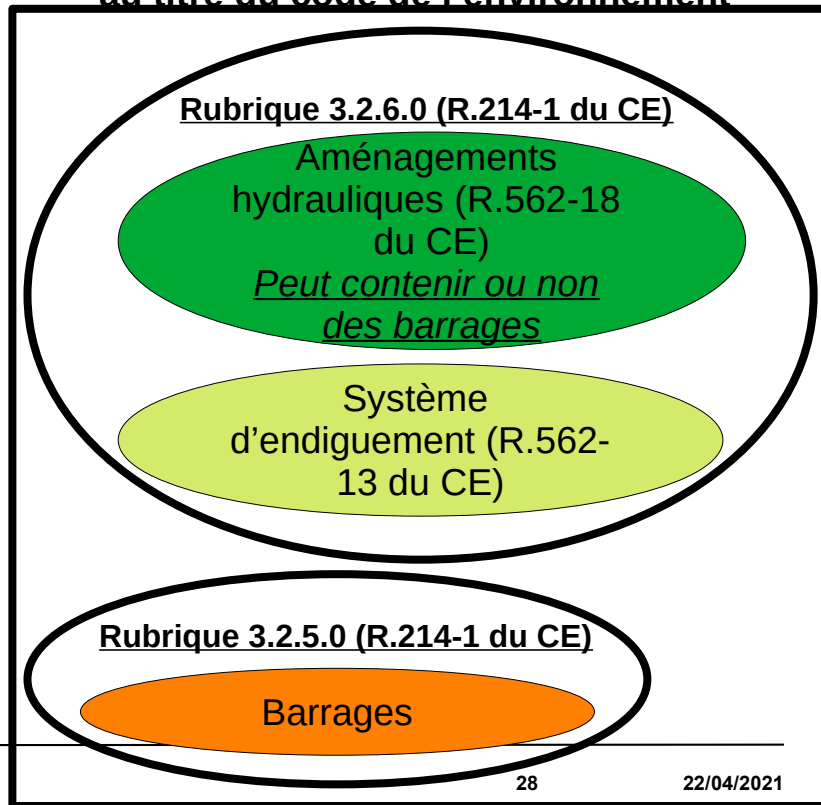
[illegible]

Rubrique 3.2.6.0 (R.214-1 du CE)

Aménagements hydrauliques (R.562-18 du CE)

Peut contenir ou non des barrages

Système d'endiguement (R.562-13 du CE)

Rubrique 3.2.5.0 (R.214-1 du CE)

Barrages

28

22/04/2021